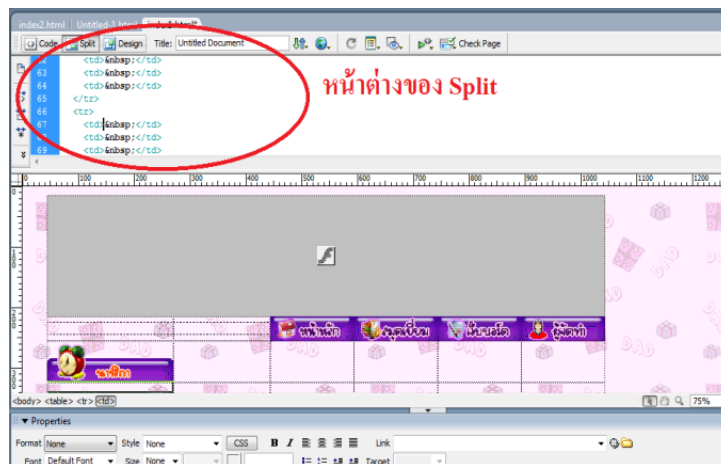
index2.html | Untitled-1.html | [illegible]

Code | Split | Design | Title: Untitled Document | Check Page

62 <td>&nbsp;</td>
63 <td>&nbsp;</td>
64 <td>&nbsp;</td>
65 </tr>
66 <tr>
67 <td>&nbsp;</td>
68 <td>&nbsp;</td>
69 <td>&nbsp;</td>

หน้าต่างของ Split

0 | 100 | 200 | 300 | 400 | 500 | 600 | 700 | 800 | 900 | 1000 | 1100 | 1200

หน้าหลัก | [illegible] | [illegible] | ผู้จัดทำ

นาฬิกา

<body> <table> <tr> <td>

75%

▼ Properties

Format None | Style None | CSS | B I | Link

Font Default Font | Size None | Target